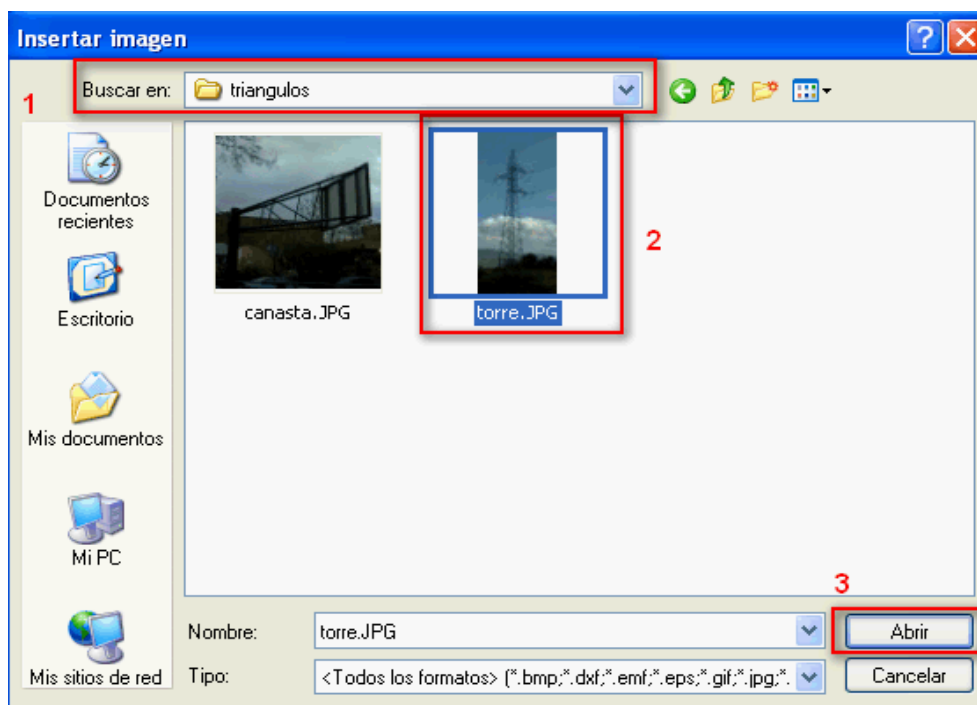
Insertar imagen

?

Buscar en: triangulos

1

Documentos recientes

Escritorio

Mis documentos

Mi PC

Mis sitios de red

canasta.JPG

torre.JPG

2

3

Nombre: torre.JPG

Abrir

Tipo: <Todos los formatos> (*.bmp;*.dxf;*.emf;*.eps;*.gif;*.jpg;*.

Cancelar